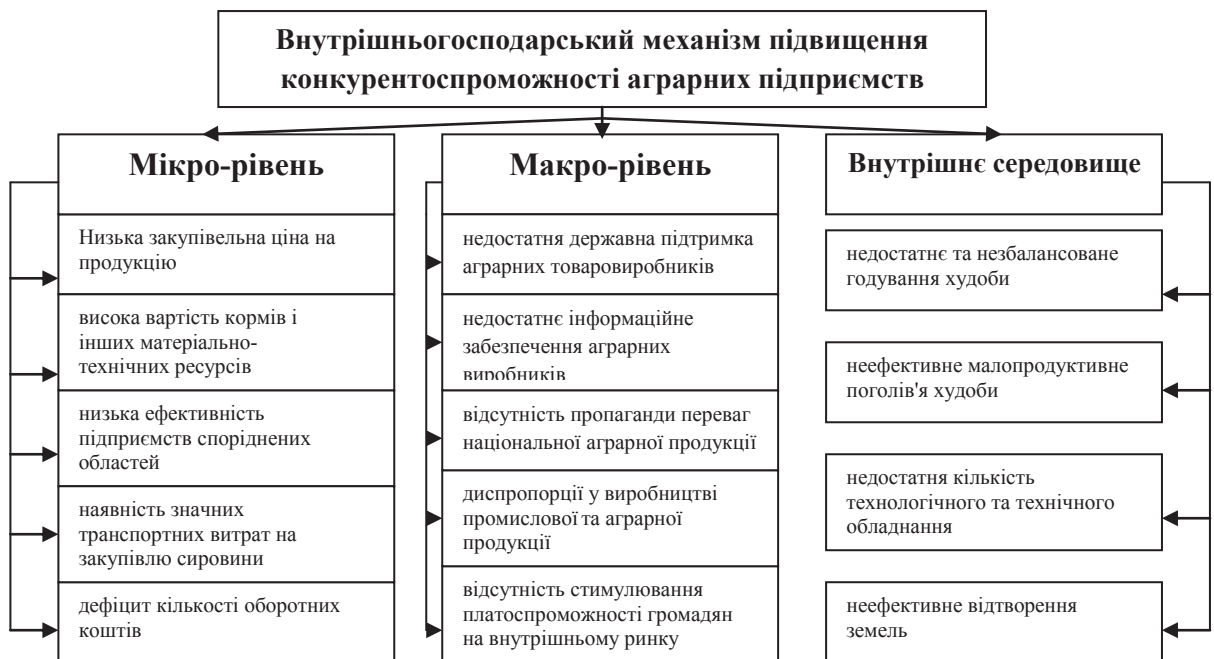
Внутрішньогосподарський механізм підвищення конкурентоспроможності аграрних підприємств

Мікро-рівень

Низька закупівельна ціна на продукцію

висока вартість кормів і інших матеріально-технічних ресурсів

низька ефективність підприємств споріднених областей

наявність значних транспортних витрат на закупівлю сировини

дефіцит кількості оборотних коштів

Макро-рівень

недостатня державна підтримка аграрних товаровиробників

недостатнє інформаційне забезпечення аграрних виробників

відсутність пропаганди переваг національної аграрної продукції

диспропорції у виробництві промислової та аграрної продукції

відсутність стимулювання платоспроможності громадян на внутрішньому ринку

Внутрішнє середовище

недостатнє та незбалансоване годування худоби

неефективне малопродуктивне поголів'я худоби

недостатня кількість технологічного та технічного обладнання

неефективне відтворення земель